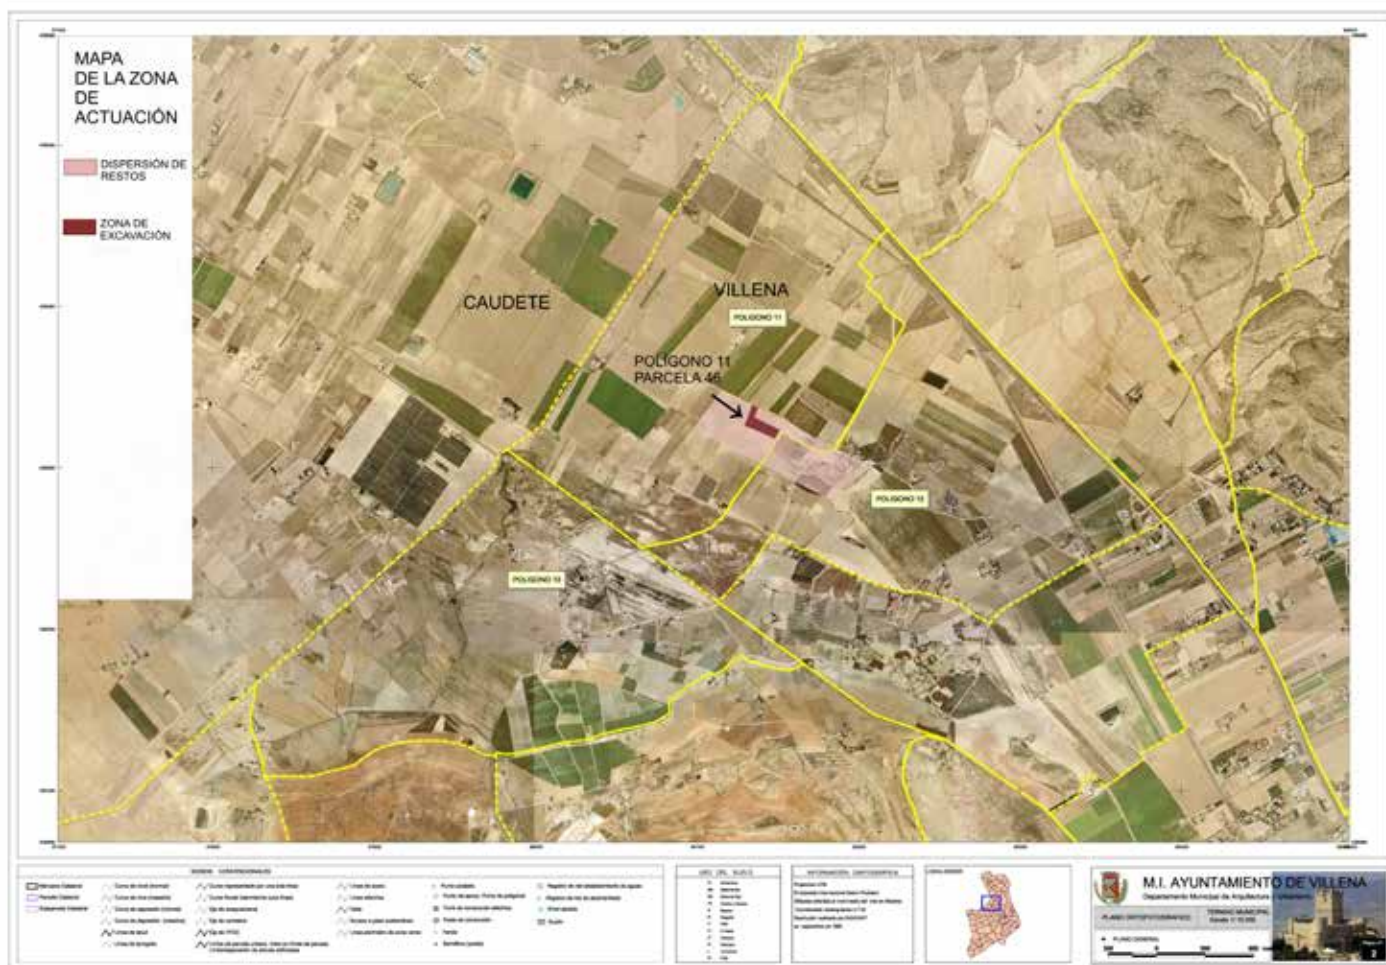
MAPA DE LA ZONA DE ACTUACIÓN

DISPERSIÓN DE RESTOS

ZONA DE EXCAVACIÓN

CAUDETE

VILLENA

POLIGONO 11

POLIGONO 11
PARCELA 46

POLIGONO 12

POLIGONO 12

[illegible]

M.I. AYUNTAMIENTO DE VILLENA

Departamento Municipal de Arquitectura y Urbanismo

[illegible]